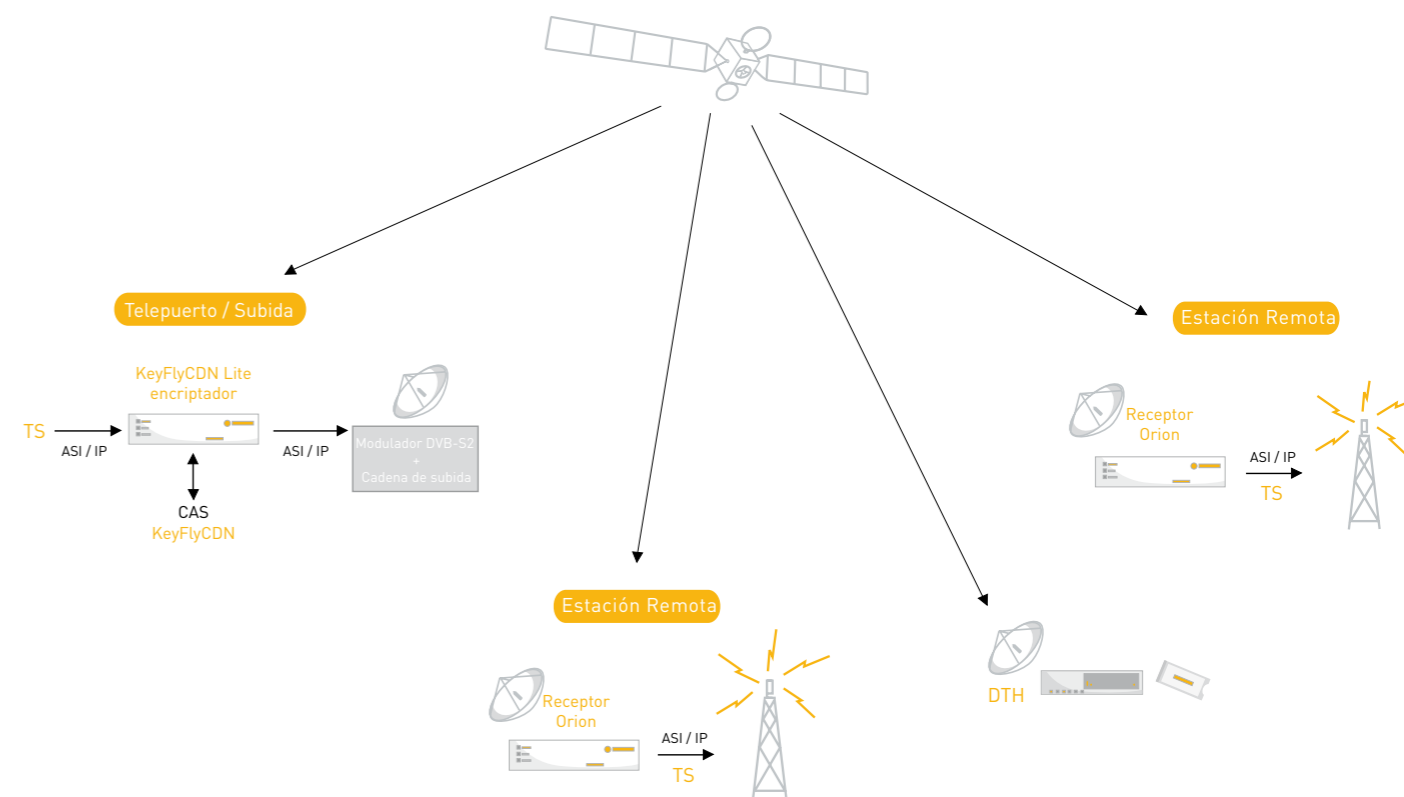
Telepuerto / Subida

KeyFlyCDN Lite
encriptador

TS
ASI / IP

ASI / IP

Modulador DVB-S2
+
Cadena de subida

CAS
KeyFlyCDN

Estación Remota

Receptor
Orion

ASI / IP
TS

Estación Remota

Receptor
Orion

ASI / IP
TS

DTH